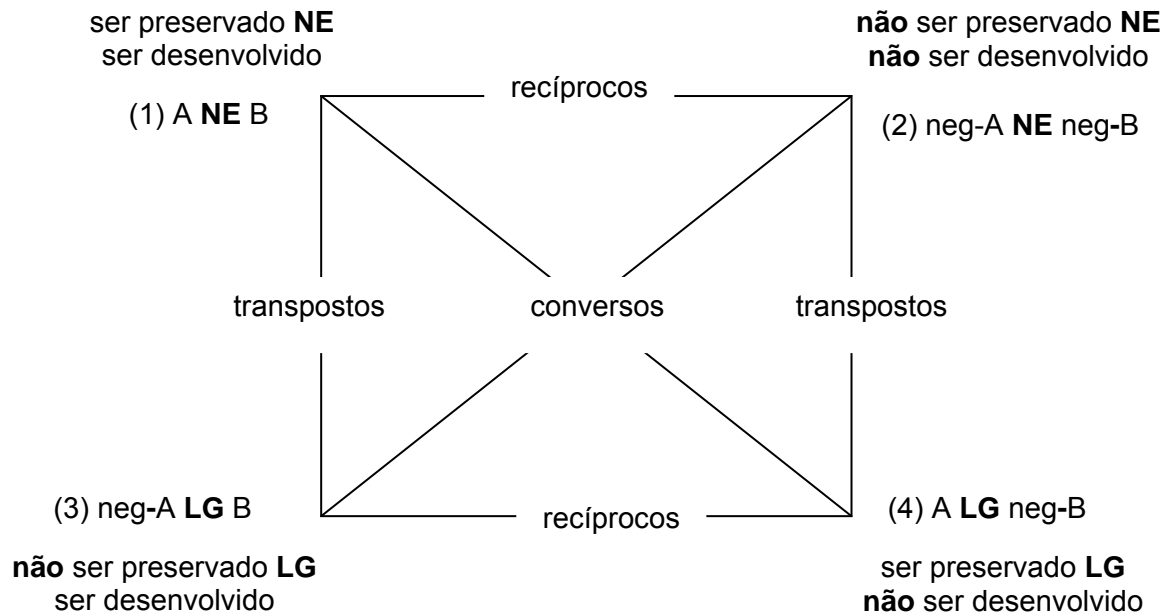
ser preservado **NE**
ser desenvolvido

**não** ser preservado **NE**
**não** ser desenvolvido

(1) A **NE** B

recíprocos

(2) neg-A **NE** neg-B

transpostos

conversos

transpostos

(3) neg-A **LG** B

recíprocos

(4) A **LG** neg-B

**não** ser preservado **LG**
ser desenvolvido

ser preservado **LG**
**não** ser desenvolvido